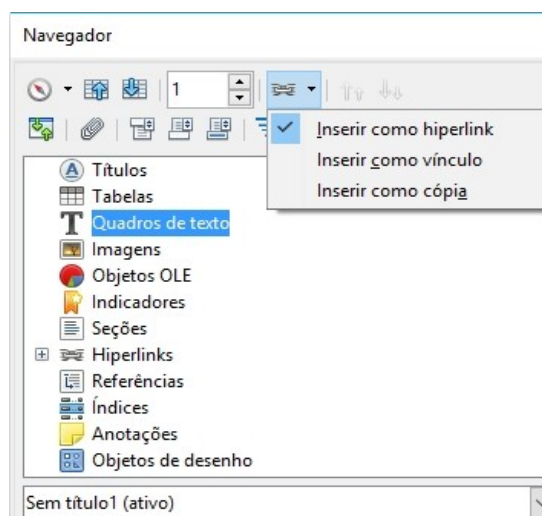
Navegador

1

Inserir como hiperlink
Inserir como vínculo
Inserir como cópia

Títulos
Tabelas
Quadros de texto
Imagens
Objetos OLE
Indicadores
Seções
Hiperlinks
Referências
Índices
Anotações
Objetos de desenho

Sem título1 (ativo)